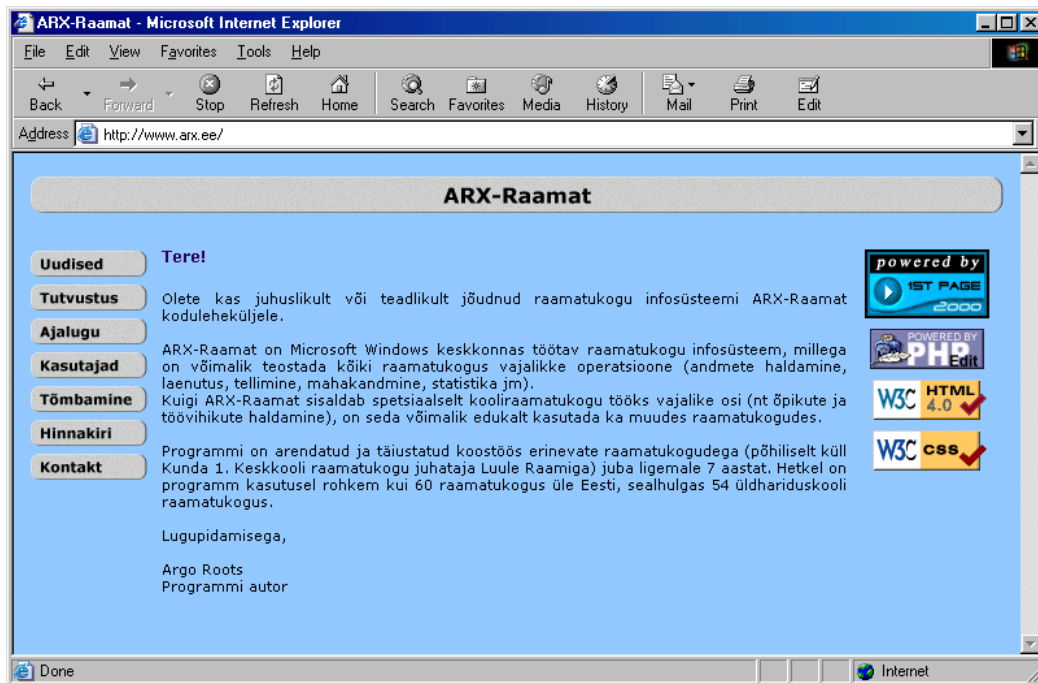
ARX-Raamat - Microsoft Internet Explorer

File Edit View Favorites Tools Help

Back Forward Stop Refresh Home Search Favorites Media History Mail Print Edit

Address http://www.arx.ee/

ARX-Raamat

Uudised
Tutvustus
Ajalugu
Kasutajad
Tõmbamine
Hinnakiri
Kontakt

Tere!

Olete kas juhuslikult või teadlikult jõudnud raamatukogu infosüsteemi ARX-Raamat koduleheküljele.

ARX-Raamat on Microsoft Windows keskkonnas töötav raamatukogu infosüsteem, millega on võimalik teostada kõiki raamatukogus vajalikke operatsioone (andmete haldamine, laenutus, tellimine, mahakandmine, statistika jm).
Kuigi ARX-Raamat sisaldab spetsiaalselt kooliraamatukogu tööks vajalike osi (nt õpikute ja töövihikute haldamine), on seda võimalik edukalt kasutada ka muudes raamatukogudes.

Programmi on arendatud ja täiustatud koostöös erinevate raamatukogudega (põhiliselt küll Kunda 1. Keskkooli raamatukogu juhataja Luule Raamiga) juba ligemale 7 aastat. Hetkel on programm kasutusel rohkem kui 60 raamatukogus üle Eesti, sealhulgas 54 üldhariduskooli raamatukogus.

Lugupidamisega,

Argo Roots
Programmi autor

powered by 1ST PAGE 2000

POWERED BY PHP Edit

W3C HTML 4.0

W3C css

Done

Internet